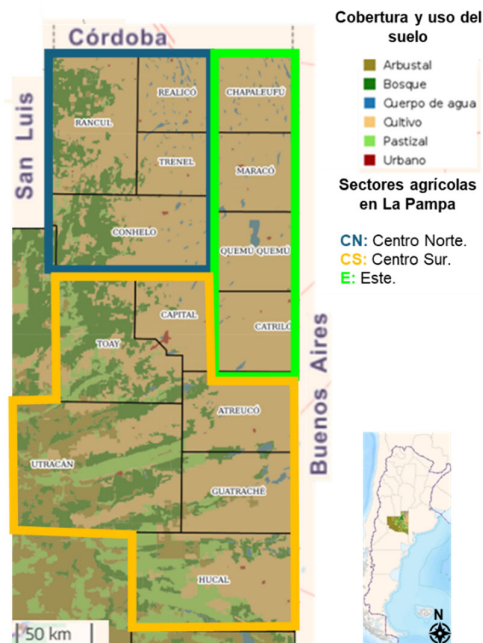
Córdoba

San Luis

Buenos Aires

REALICÓ
RANCUL
TRENEL
CONHELO
CHAPALEUFÚ
MARACÓ
QUEMÚ QUEMÚ
CATRILÓ
CAPITAL
TOAY
ATREUCÓ
UTRACÁN
GUATRACHÉ
HUCAL

Cobertura y uso del suelo
Arbustal
Bosque
Cuerpo de agua
Cultivo
Pastizal
Urbano

Sectores agrícolas en La Pampa

CN: Centro Norte.
CS: Centro Sur.
E: Este.

N

50 km